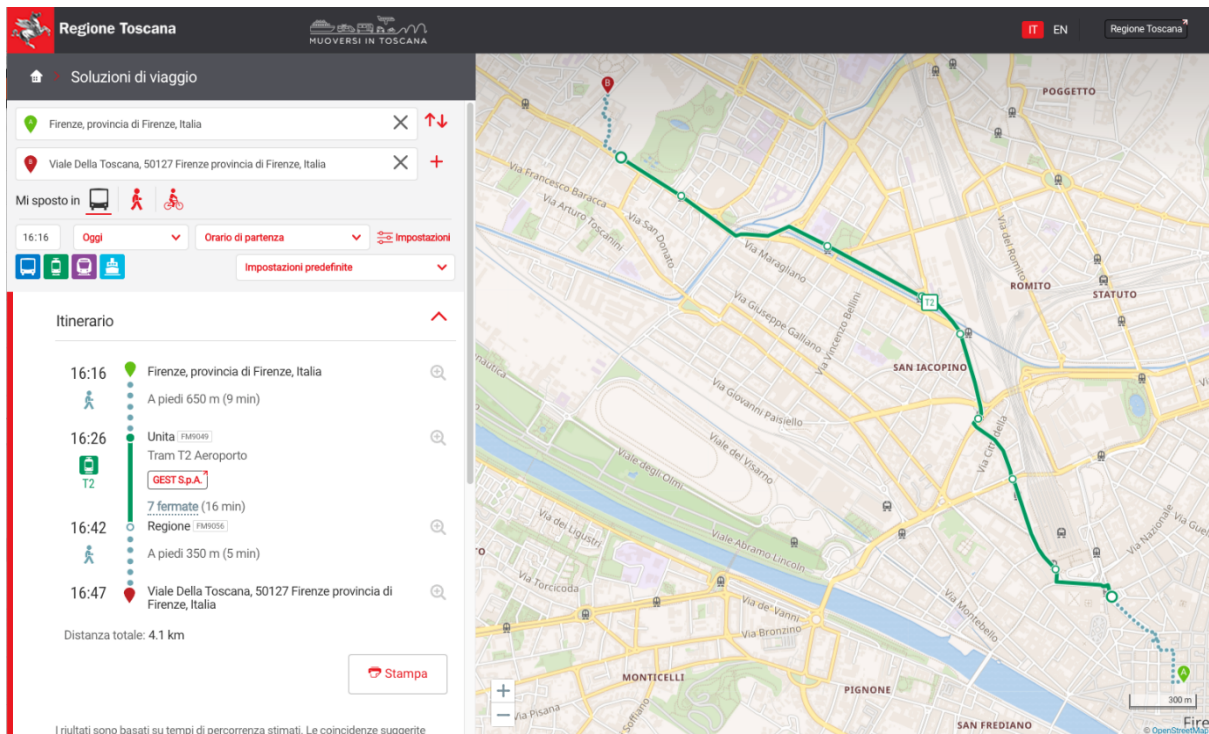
Regione Toscana
MUOVERSI IN TOSCANA
IT EN
Regione Toscana

Soluzioni di viaggio

Firenze, provincia di Firenze, Italia
Viale Della Toscana, 50127 Firenze provincia di Firenze, Italia

Mi sposto in

16:16
Oggi
Orario di partenza
Impostazioni
Impostazioni predefinite

Itinerario

16:16 Firenze, provincia di Firenze, Italia
A piedi 650 m (9 min)
16:26 Unita FM9049
Tram T2 Aeroporto
T2
GEST S.p.A.
7 fermate (16 min)
16:42 Regione FM9056
A piedi 350 m (5 min)
16:47 Viale Della Toscana, 50127 Firenze provincia di Firenze, Italia

Distanza totale: 4.1 km

Stampa

I riultati sono basati su tempi di percorrenza stimati. Le coincidenze suggerite

B
Via Francesco Baracca
Via Arturo Toscanini
Via San Donato
Via Maragliano
Via Giuseppe Galliano
Via Vincenzo Bellini
T2
POGGETTO
ROMITO
STATUTO
Via del Romito
SAN IACOPINO
Via Giovanni Paisiello
Viale del Visarno
Viale degli Olmi
Via dei Ligustri
Viale Abramo Lincoln
Via Torcicoda
Via de' Vanni
Via Bronzino
Via Monteverdi
Via Nazionale
Via Guel
Via Città
MONTICELLI
PIGNONE
SAN FREDIANO
Via Pisana
Soffiano
Fire
300 m
© OpenStreetMap
+
−